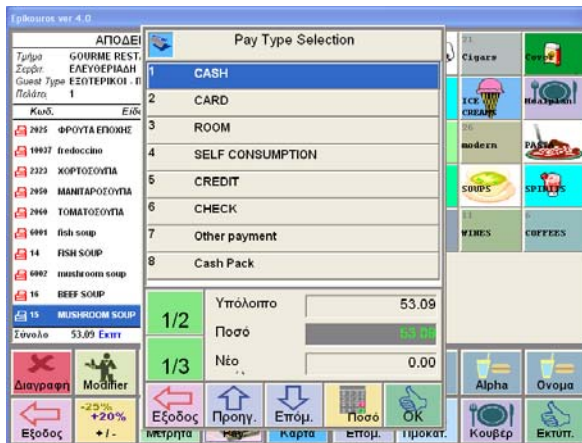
Epikouros ver 4.0

ΑΠΟΔΕΙ
Τμήμα GOURME REST.
Σερβιτ. ΕΛΕΥΘΕΡΙΑΔΗ
Guest Type ΕΞΩΤΕΡΙΚΟΙ - Π
Πελάτη 1
Κωδ. Είδ

2025 ΦΡΟΥΤΑ ΕΠΟΧΗΣ
10037 fredoccino
2323 ΧΟΡΤΟΣΟΥΠΑ
2050 ΜΑΝΙΤΑΡΟΣΟΥΠΑ
2060 ΤΟΜΑΤΟΣΟΥΠΑ
6001 fish soup
14 FISH SOUP
6002 mushroom soup
16 BEEF SOUP
15 MUSHROOM SOUP
Σύνολο 53.09 Εκτύπ

Pay Type Selection

| | |
|---|---|
| 1 | CASH |
| 2 | CARD |
| 3 | ROOM |
| 4 | SELF CONSUMPTION |
| 5 | CREDIT |
| 6 | CHECK |
| 7 | Other payment |
| 8 | Cash Pack |

1/2
1/3

Υπόλοιπο 53.09
Ποσό 53.09
Νέο 0.00

Cigars
Cover
ICE CREAMS
Headphone
26 modern
PASTA
SOUPS
SPIRITS
11 WINES
6 COFFEES

Διαγραφή
Modifier
Εξοδος
Προηγ.
Επόμ.
Ποσό
OK
Alpha
Ονομα

Εξοδος
-25% +20% +/-
Μετρητά
Pay
Κάρτα
Επομ.
Τιμοκατ.
Κουβέρ
Εκτυπ.